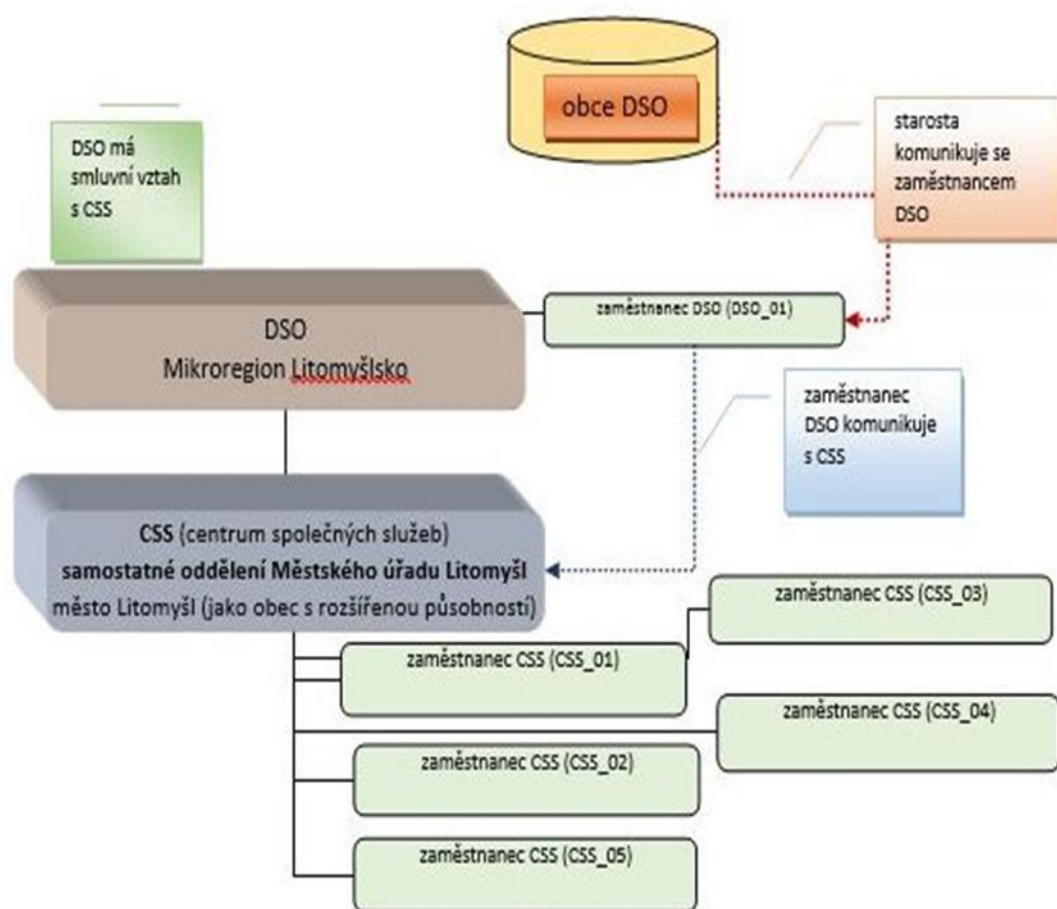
obce DSO

DSO má smluvní vztah s CSS

starosta komunikuje se zaměstnancem DSO

DSO
Mikroregion Litomyšlsko

zaměstnanec DSO (DSO_01)

zaměstnanec DSO komunikuje s CSS

CSS (centrum společných služeb)
samostatné oddělení Městského úřadu Litomyšl
město Litomyšl (jako obec s rozšířenou působností)

zaměstnanec CSS (CSS_03)

zaměstnanec CSS (CSS_01)

zaměstnanec CSS (CSS_04)

zaměstnanec CSS (CSS_02)

zaměstnanec CSS (CSS_05)